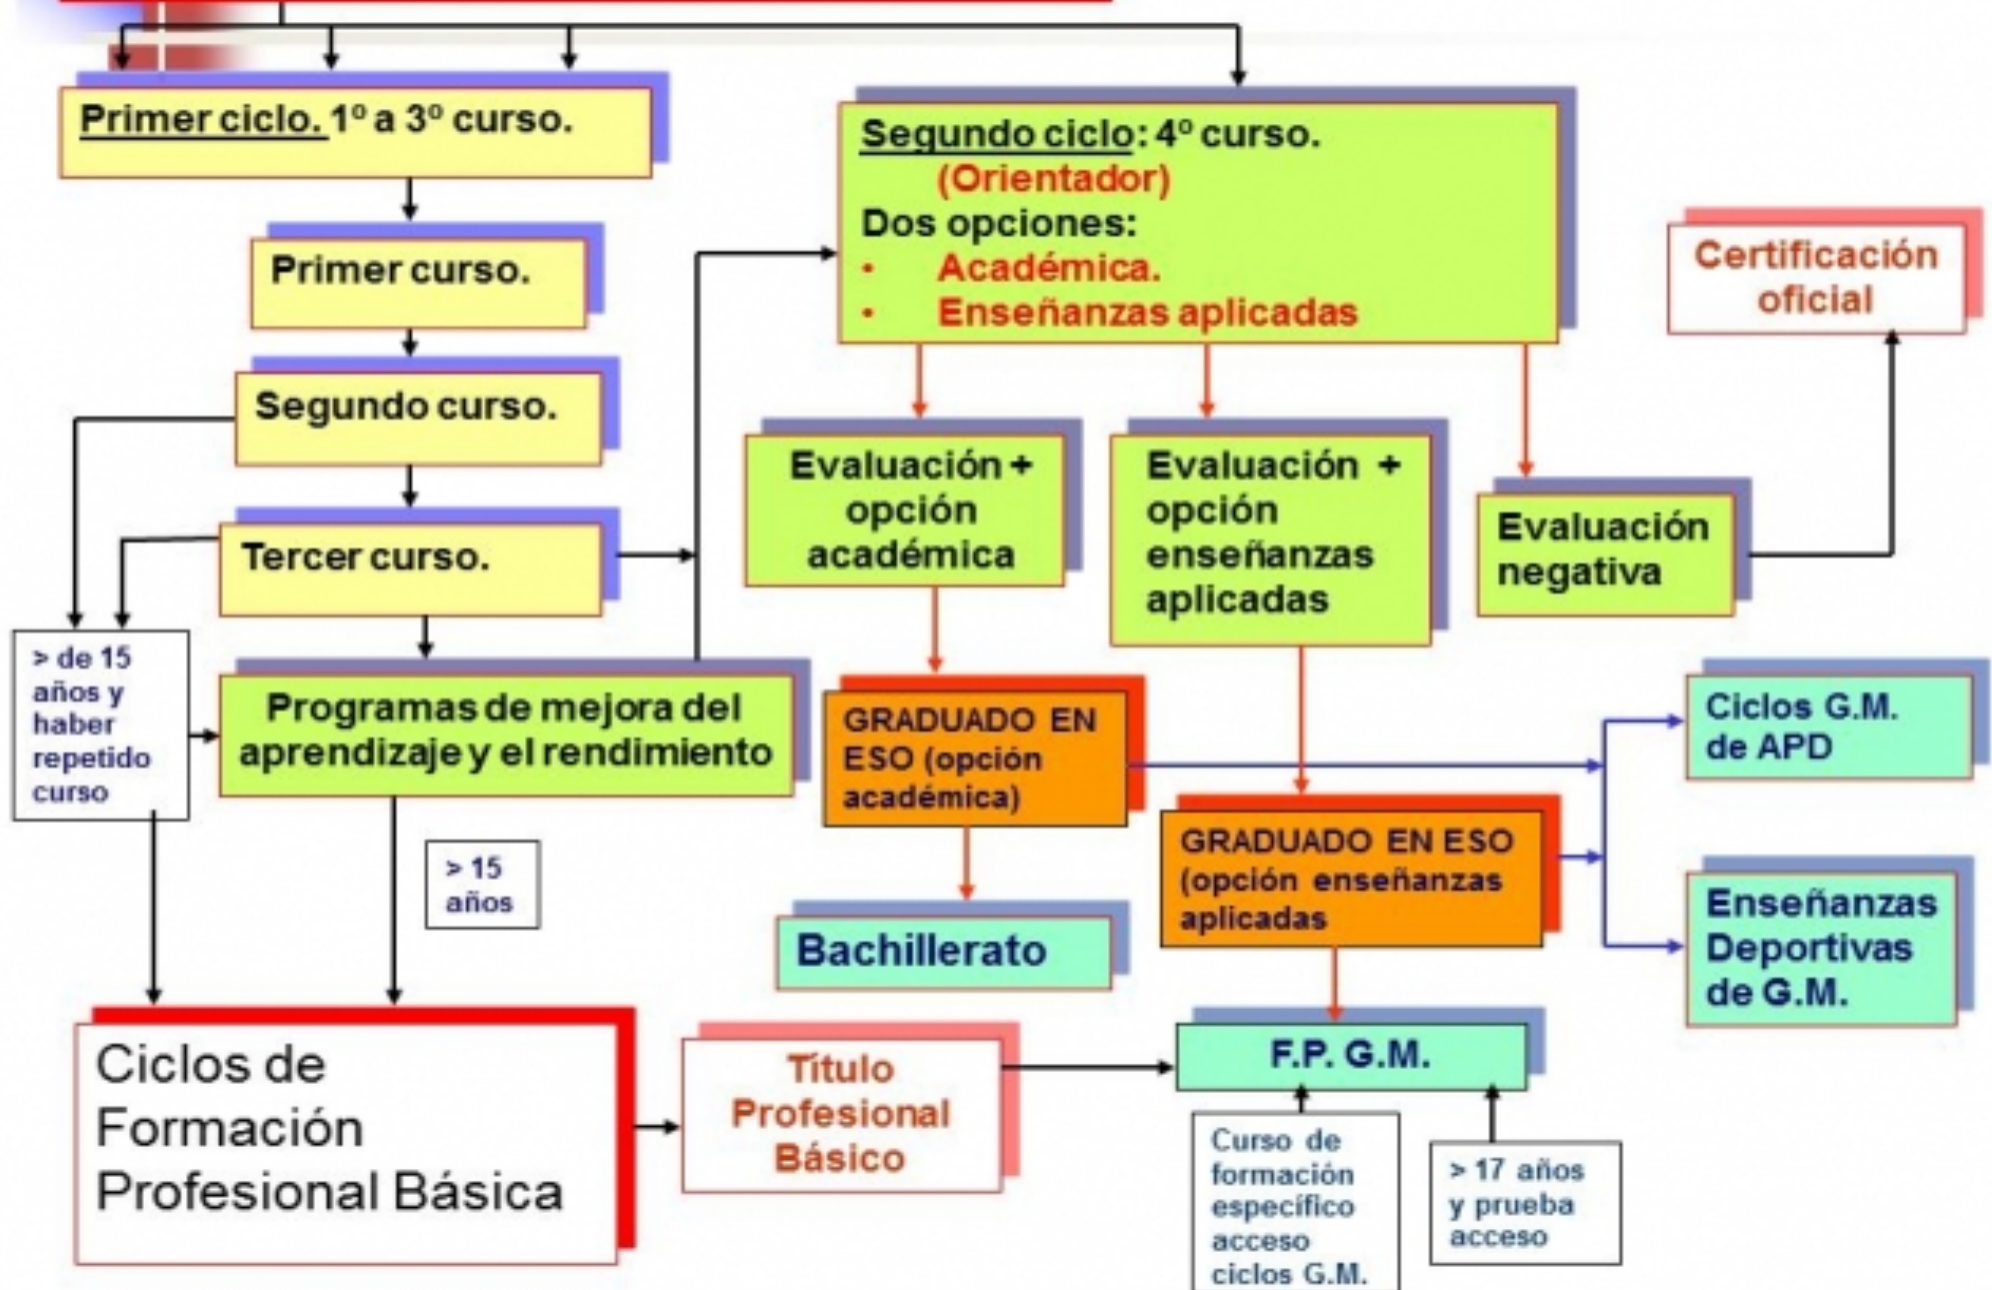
Primer ciclo. 1º a 3º curso.

Primer curso.

Segundo curso.

Tercer curso.

> de 15 años y haber repetido curso

Programas de mejora del aprendizaje y el rendimiento

> 15 años

Ciclos de Formación Profesional Básica

Título Profesional Básico

Segundo ciclo: 4º curso.
(Orientador)
Dos opciones:
• Académica.
• Enseñanzas aplicadas

Certificación oficial

Evaluación + opción académica

Evaluación + opción enseñanzas aplicadas

Evaluación negativa

GRADUADO EN ESO (opción académica)

Bachillerato

GRADUADO EN ESO (opción enseñanzas aplicadas

Ciclos G.M. de APD

Enseñanzas Deportivas de G.M.

F.P. G.M.

Curso de formación específico acceso ciclos G.M.

> 17 años y prueba acceso